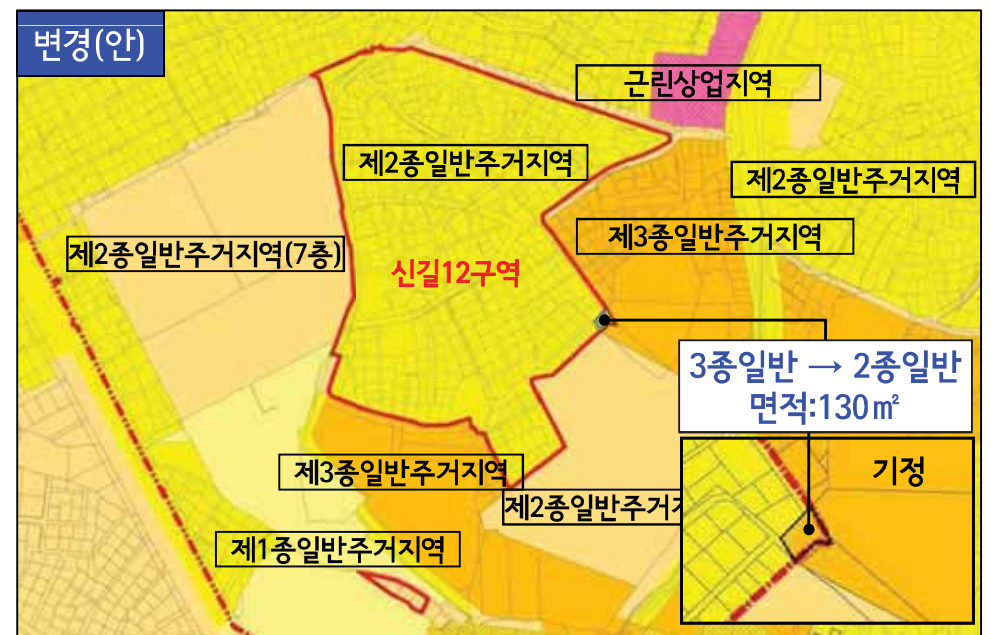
변경(안)

근린상업지역

제2종일반주거지역

제2종일반주거지역

제3종일반주거지역

제2종일반주거지역(7층)

신길12구역

3종일반 → 2종일반
면적:130㎡

기정

제3종일반주거지역

제2종일반주거지

제1종일반주거지역